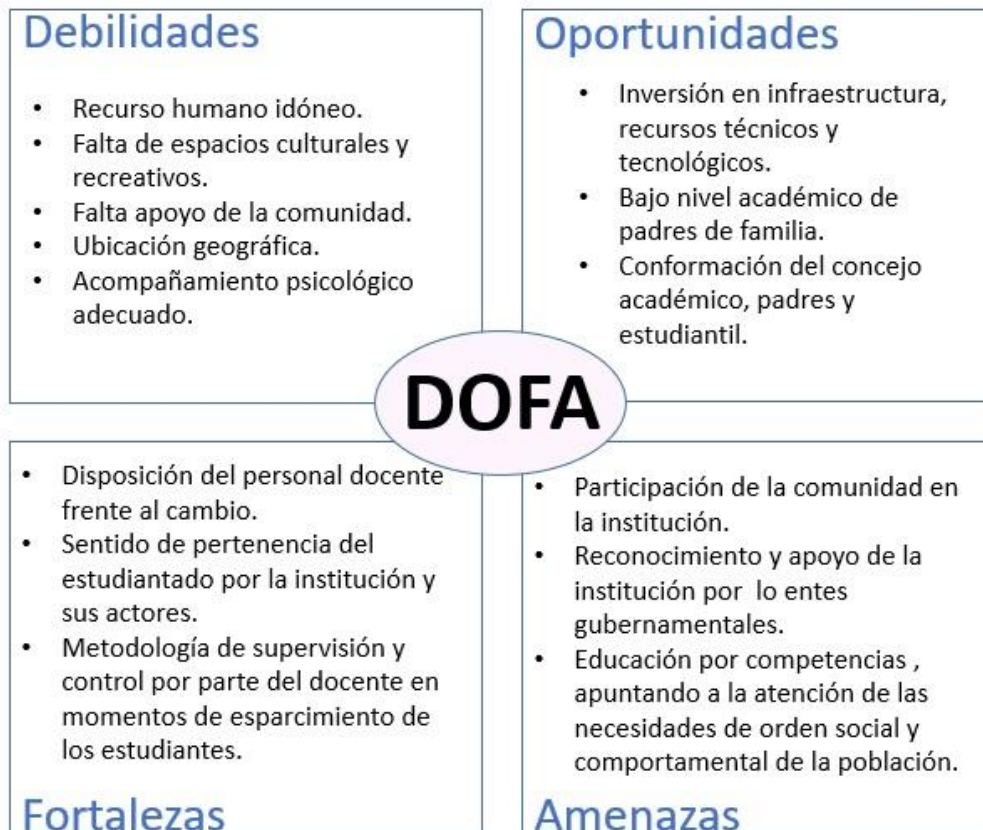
Debilidades

- Recurso humano idóneo.
- Falta de espacios culturales y recreativos.
- Falta apoyo de la comunidad.
- Ubicación geográfica.
- Acompañamiento psicológico adecuado.

Oportunidades

- Inversión en infraestructura, recursos técnicos y tecnológicos.
- Bajo nivel académico de padres de familia.
- Conformación del concejo académico, padres y estudiantil.

DOFA

- Disposición del personal docente frente al cambio.
- Sentido de pertenencia del estudiantado por la institución y sus actores.
- Metodología de supervisión y control por parte del docente en momentos de esparcimiento de los estudiantes.

Fortalezas

- Participación de la comunidad en la institución.
- Reconocimiento y apoyo de la institución por lo entes gubernamentales.
- Educación por competencias , apuntando a la atención de las necesidades de orden social y comportamental de la población.

Amenazas